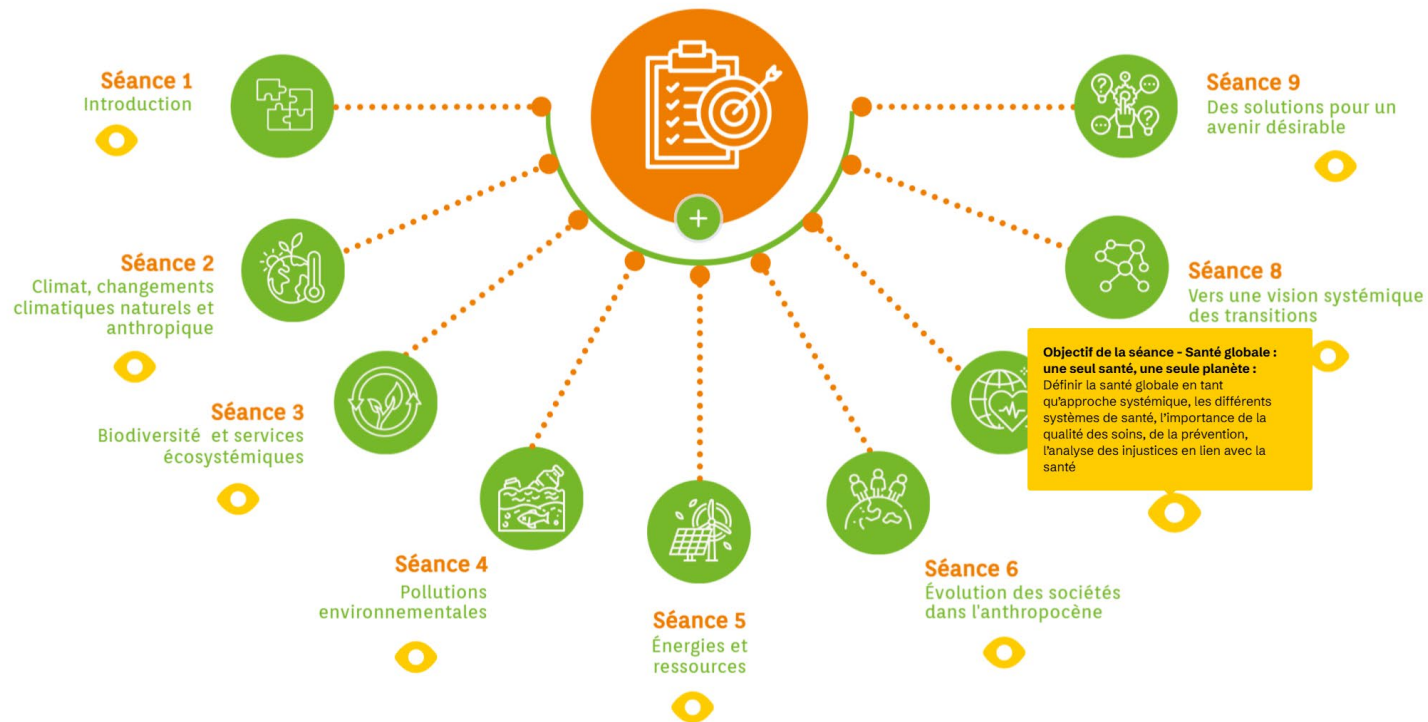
Séance 1
Introduction

Séance 2
Climat, changements climatiques naturels et anthropique

Séance 3
Biodiversité et services écosystémiques

Séance 4
Pollutions environnementales

Séance 5
Énergies et ressources

Séance 6
Évolution des sociétés dans l'anthropocène

Objectif de la séance - Santé globale : une seul santé, une seule planète :
Définir la santé globale en tant qu'approche systémique, les différents systèmes de santé, l'importance de la qualité des soins, de la prévention, l'analyse des injustices en lien avec la santé

Séance 8
Vers une vision systémique des transitions

Séance 9
Des solutions pour un avenir désirable

+